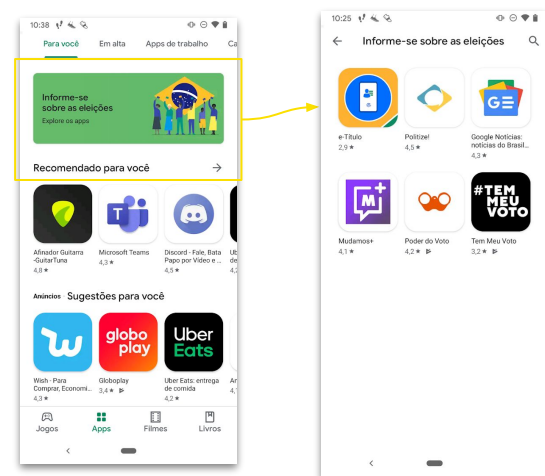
10:38

Para você | Em alta | Apps de trabalho | Ca

Informe-se sobre as eleições

Explore os apps

Recomendado para você →

Afinador Guitarra -GuitarTuna
4,8 ★

Microsoft Teams
4,3 ★

Discord - Fale, Bata Papo por Vídeo e ...
4,5 ★

Anúncios · Sugestões para você

globo play

Uber Eats

Wish - Para Comprar, Economi...
4,3 ★

Globoplay
3,4 ★

Uber Eats: entrega de comida
4,2 ★

Jogos | Apps | Filmes | Livros

10:25

← Informe-se sobre as eleições

e-Título
2,9 ★

Politize!
4,5 ★

Google Notícias: notícias do Brasil...
4,3 ★

#TEM MEU VOTO

Mudamos+
4,1 ★

Poder do Voto
4,2 ★

Tem Meu Voto
3,2 ★